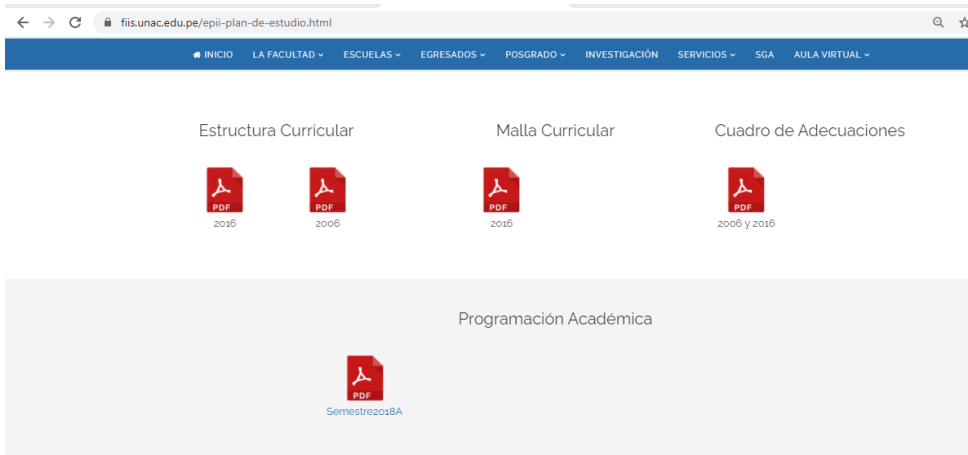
fiis.unac.edu.pe/epii-plan-de-estudio.html

INICIO LA FACULTAD ESCUELAS EGRESADOS POSGRADO INVESTIGACIÓN SERVICIOS SGA AULA VIRTUAL

Estructura Curricular

PDF
2016

PDF
2006

Malla Curricular

PDF
2016

Cuadro de Adecuaciones

PDF
2006 y 2016

Programación Académica

PDF
Semestre2018A